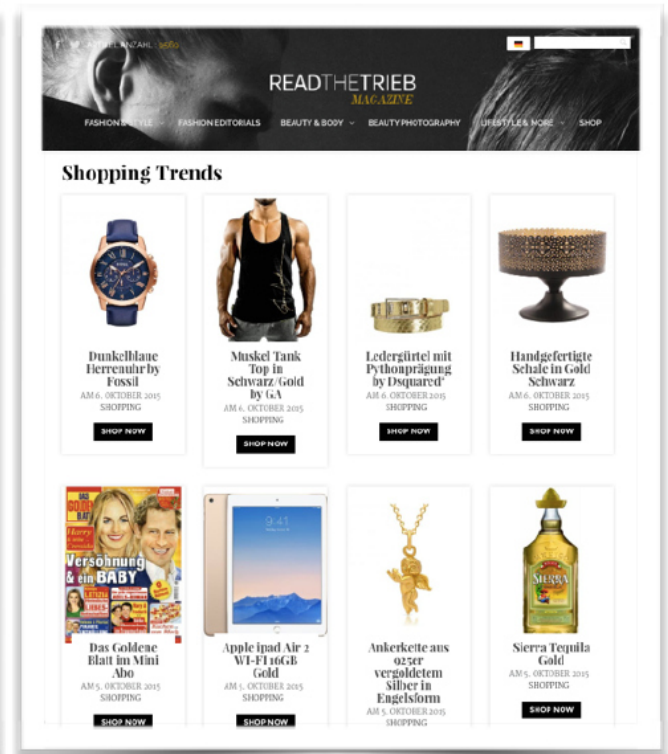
f ARTIKELANZAHL: 9660

READTHETRIEB
MAGAZINE

FASHION & STYLE FASHION EDITORIALS BEAUTY & BODY BEAUTY PHOTOGRAPHY LIFESTYLE & MORE SHOP

Shopping Trends

Dunkelblaue Herrenuhr by Fossil
AM 6. OKTOBER 2015
SHOPPING
SHOP NOW

Muskel Tank Top in Schwarz/Gold by GA
AM 6. OKTOBER 2015
SHOPPING
SHOP NOW

Ledergürtel mit Pythonprägung by Dsquared²
AM 6. OKTOBER 2015
SHOPPING
SHOP NOW

Handgefertigte Schale in Gold Schwarz
AM 6. OKTOBER 2015
SHOPPING
SHOP NOW

Versöhnung & ein BABY

Das Goldene Blatt im Mini Abo
AM 5. OKTOBER 2015
SHOPPING
SHOP NOW

9:41

Apple ipad Air 2 WI-FI 16GB Gold
AM 5. OKTOBER 2015
SHOPPING
SHOP NOW

Ankerkette aus 925er vergoldetem Silber in Engelsform
AM 5. OKTOBER 2015
SHOPPING

SIERRA

Sierra Tequila Gold
AM 5. OKTOBER 2015
SHOPPING
SHOP NOW